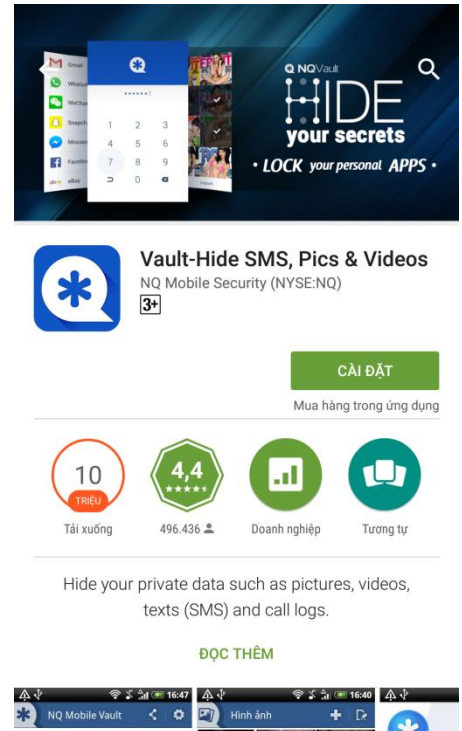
NQVault
HIDE your secrets
• LOCK your personal APPS •

Gmail
WhatsApp
WeChat
Snapchat
Messenger
Facebook
eBay

••••••7
1 2 3
4 5 6
7 8 9
0

Vault-Hide SMS, Pics & Videos
NQ Mobile Security (NYSE:NQ)
3+

CÀI ĐẶT
Mua hàng trong ứng dụng

10 TRIỆU
Tải xuống

4,4 ★★★★★
496.436

Doanh nghiệp

Tương tự

Hide your private data such as pictures, videos, texts (SMS) and call logs.

ĐỌC THÊM

16:47
NQ Mobile Vault

16:40
Hình ảnh